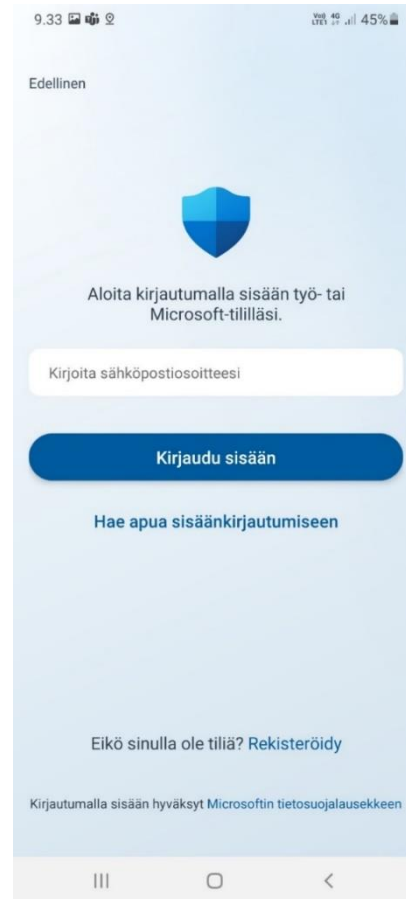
9.33 Vo) LTE1 4G 45%

Edellinen

Aloita kirjautumalla sisään työ- tai Microsoft-tililläsi.

Kirjoita sähköpostiosoitteesi

Kirjaudu sisään

Hae apua sisäänkirjautumiseen

Eikö sinulla ole tiliä? Rekisteröidy

Kirjautumalla sisään hyväksyt Microsoftin tietosuojalausekkeen